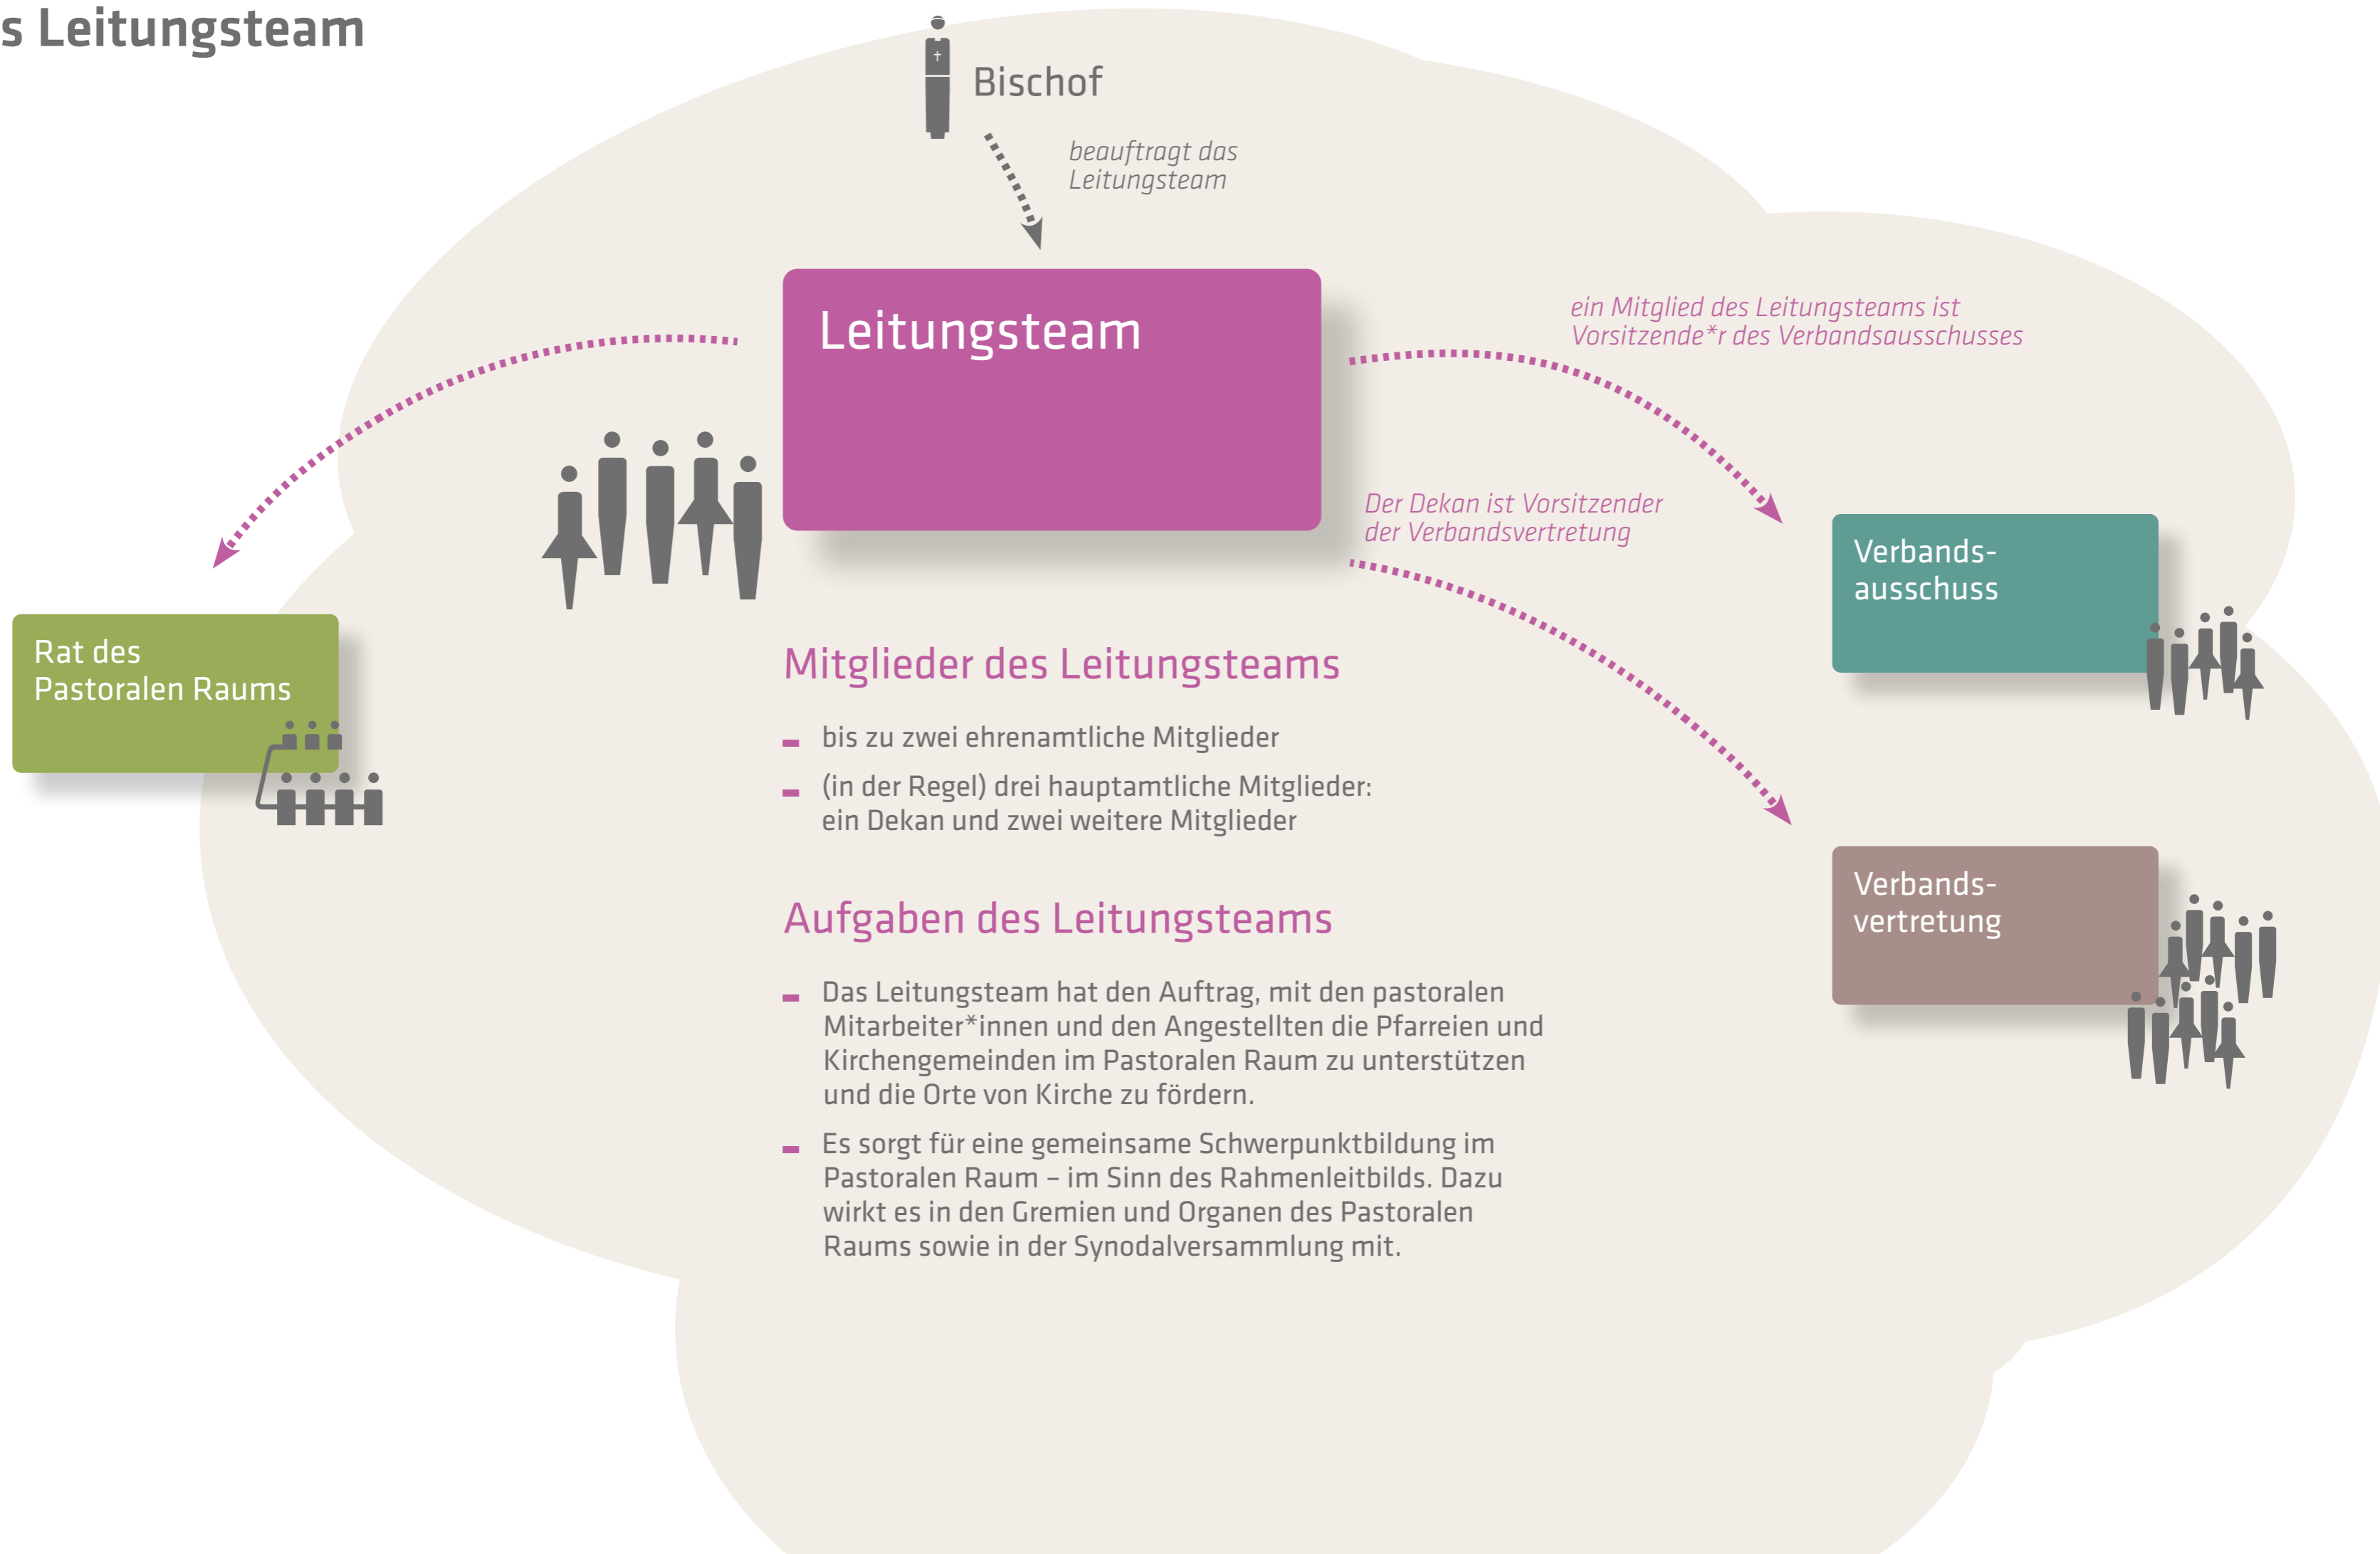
s Leitungsteam

Bischof

beauftragt das Leitungsteam

Leitungsteam

ein Mitglied des Leitungsteams ist Vorsitzende*r des Verbandsausschusses

Der Dekan ist Vorsitzender der Verbandsvertretung

Verbandsausschuss

Rat des Pastoralen Raums

Verbandsvertretung

Mitglieder des Leitungsteams

- bis zu zwei ehrenamtliche Mitglieder
- (in der Regel) drei hauptamtliche Mitglieder: ein Dekan und zwei weitere Mitglieder

Aufgaben des Leitungsteams

- Das Leitungsteam hat den Auftrag, mit den pastoralen Mitarbeiter*innen und den Angestellten die Pfarreien und Kirchengemeinden im Pastoralen Raum zu unterstützen und die Orte von Kirche zu fördern.
- Es sorgt für eine gemeinsame Schwerpunktbildung im Pastoralen Raum – im Sinn des Rahmenleitbilds. Dazu wirkt es in den Gremien und Organen des Pastoralen Raums sowie in der Synodalversammlung mit.